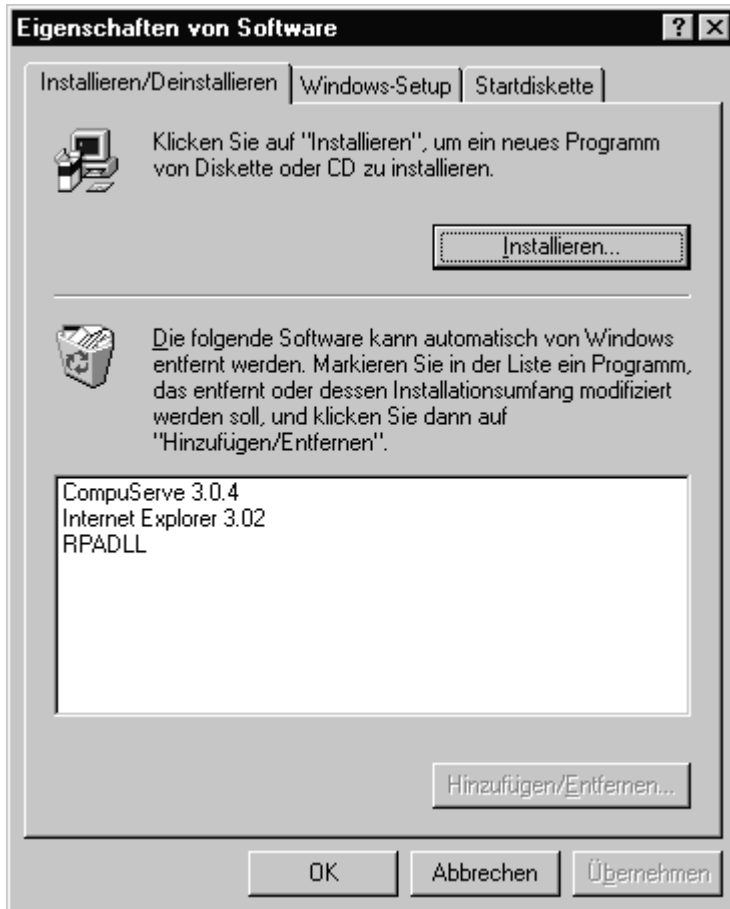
Eigenschaften von Software

?

Installieren/Deinstallieren

Windows-Setup

Startdiskette

Klicken Sie auf "Installieren", um ein neues Programm von Diskette oder CD zu installieren.

Installieren...

Die folgende Software kann automatisch von Windows entfernt werden. Markieren Sie in der Liste ein Programm, das entfernt oder dessen Installationsumfang modifiziert werden soll, und klicken Sie dann auf "Hinzufügen/Entfernen".

CompuServe 3.0.4
Internet Explorer 3.02
RPADLL

Hinzufügen/Entfernen...

OK

Abbrechen

Übernehmen